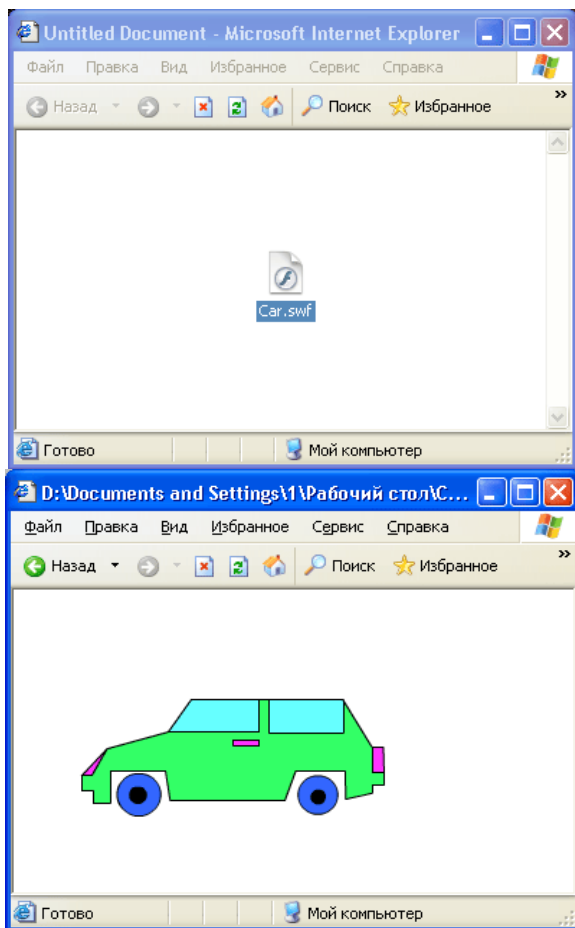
Untitled Document - Microsoft Internet Explorer

Файл Правка Вид Избранное Сервис Справка

Назад Поиск Избранное

Car.swf

Готово Мой компьютер

D:\Documents and Settings\1\Рабочий стол\C...

Файл Правка Вид Избранное Сервис Справка

Назад Поиск Избранное

Готово Мой компьютер